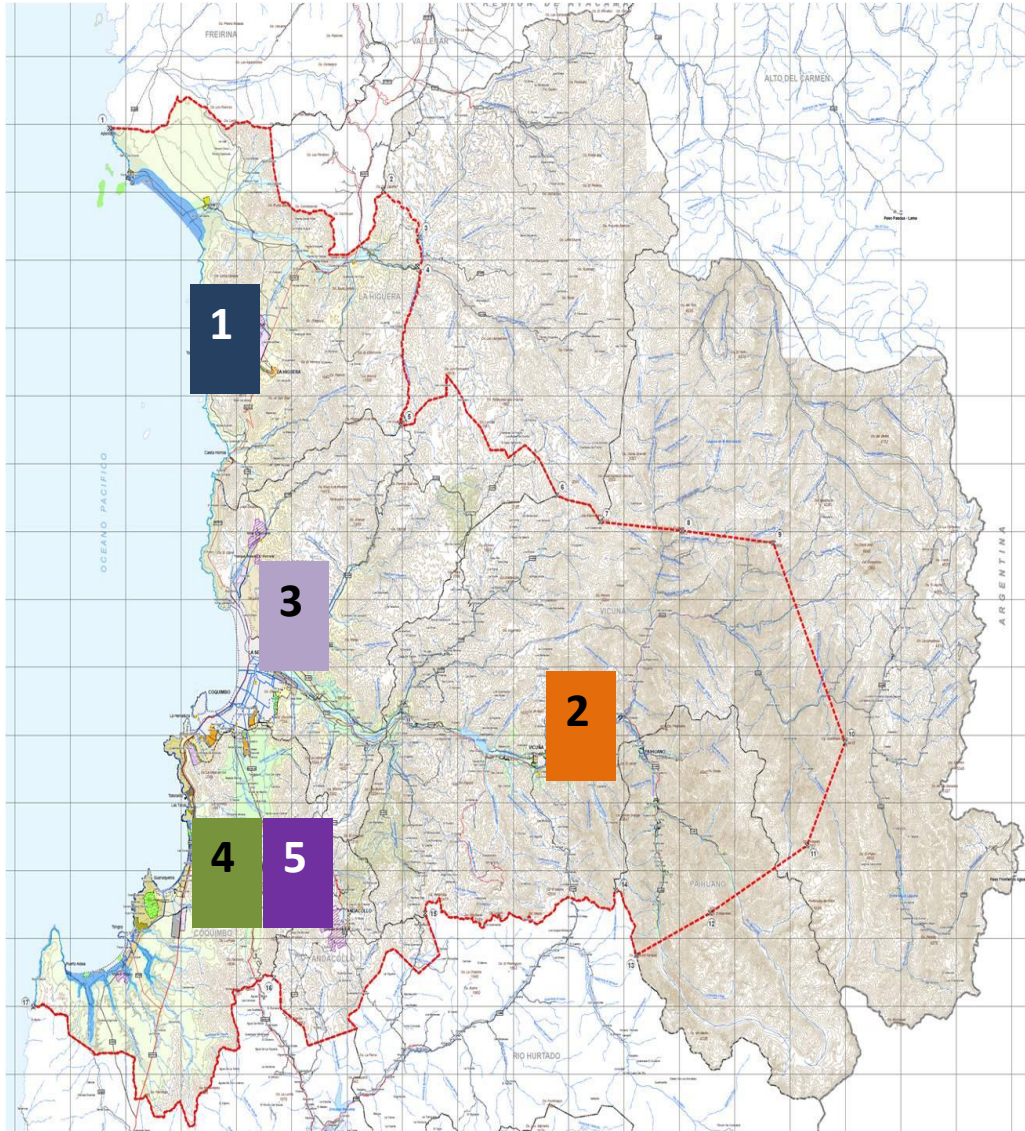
REGION DE ATACAMA

FREIRINA

VALLENAR

ALTO DEL CARMEN

LA HIGUERA

1

OCEANO PACIFICO

3

COQUIMBO

VICUÑA

2

PAIHUANO

ARGENTINA

4

5

COQUIMBO

ANDACOLLO

RIO HURTADO

1

2

3

4

5

6

7

8

9

10

11

12

13

14

16

17